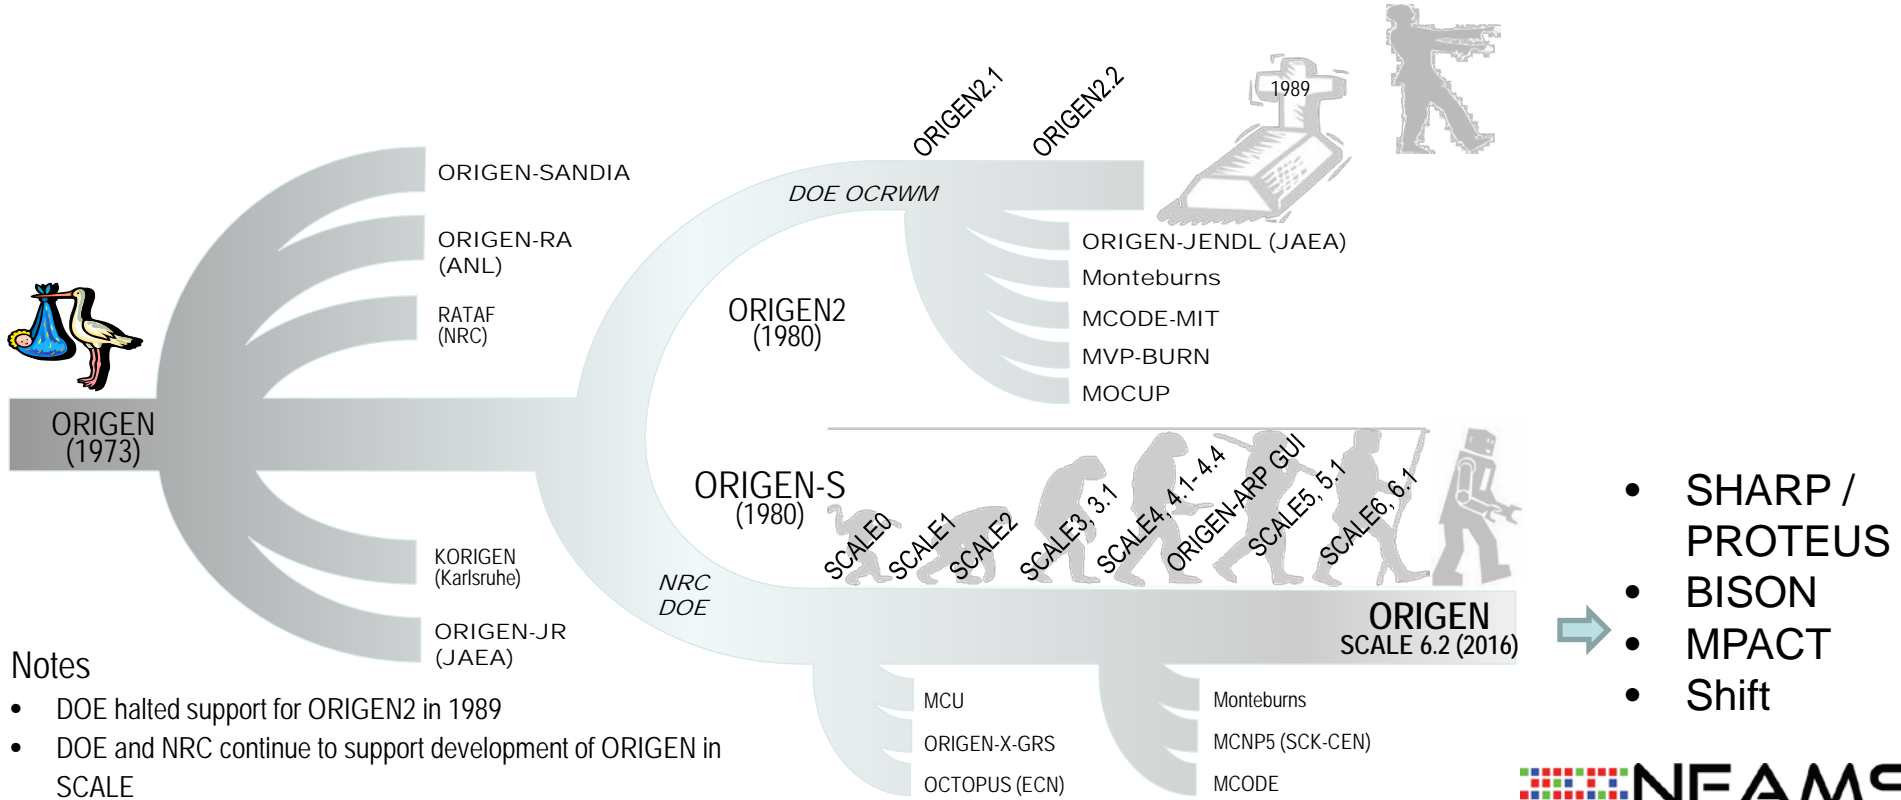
ORIGEN (1973)

ORIGEN-SANDIA

ORIGEN-RA (ANL)

RATAF (NRC)

KORIGEN (Karlsruhe)

ORIGEN-JR (JAEA)

ORIGEN2.1

ORIGEN2.2

1989

DOE OCRWM

ORIGEN2 (1980)

ORIGEN-JENDL (JAEA)

Monteburns

MCODE-MIT

MVP-BURN

MOCUP

ORIGEN-S (1980)

SCALE0

SCALE1

SCALE2

SCALE3, 3.1

SCALE4, 4.1-4.4

ORIGEN-ARP GUI

SCALE5, 5.1

SCALE6, 6.1

NRC DOE

ORIGEN
SCALE 6.2 (2016)

MCU

ORIGEN-X-GRS

OCTOPUS (ECN)

Monteburns

MCNP5 (SCK-CEN)

MCODE

Notes

- DOE halted support for ORIGEN2 in 1989
- DOE and NRC continue to support development of ORIGEN in SCALE

- SHARP / PROTEUS
- BISON
- MPACT
- Shift

NEAMS